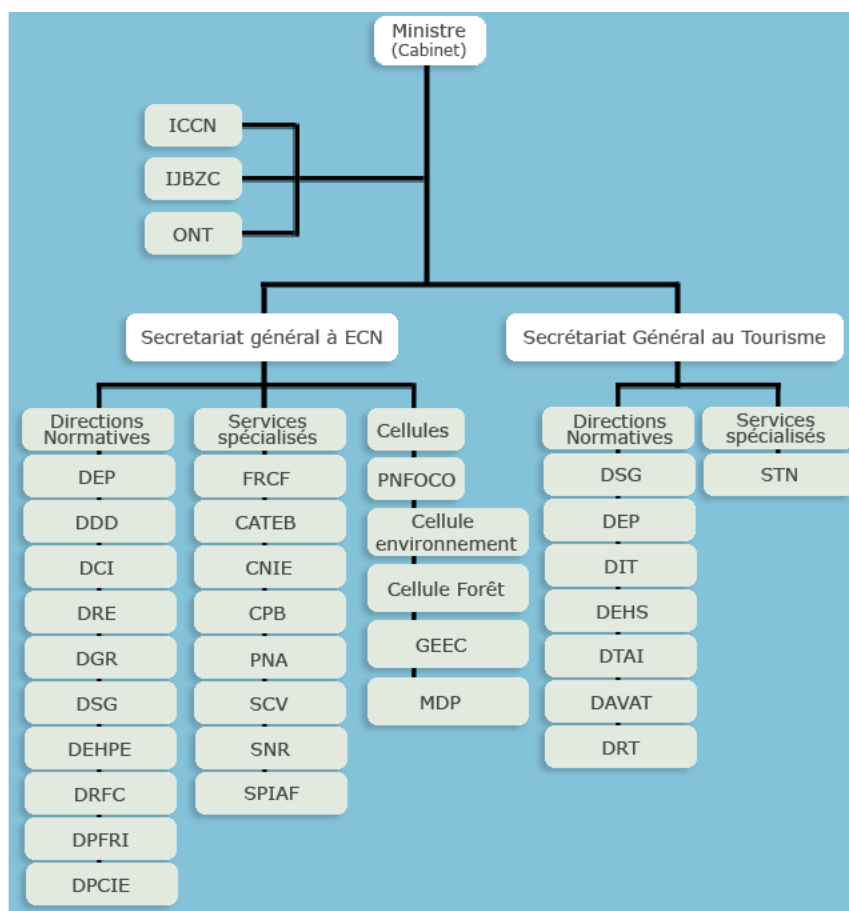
Ministre
(Cabinet)

ICCN

IJBZC

ONT

Secretariat général à ECN

Directions Normatives
DEP
DDD
DCI
DRE
DGR
DSG
DEHPE
DRFC
DPFRI
DPCIE

Services spécialisés
FRCF
CATEB
CNIE
CPB
PNA
SCV
SNR
SPIAF

Cellules
PNFOCO
Cellule environnement
Cellule Forêt
GEEC
MDP

Secrétariat Général au Tourisme

Directions Normatives
DSG
DEP
DIT
DEHS
DTAI
DAVAT
DRT

Services spécialisés
STN